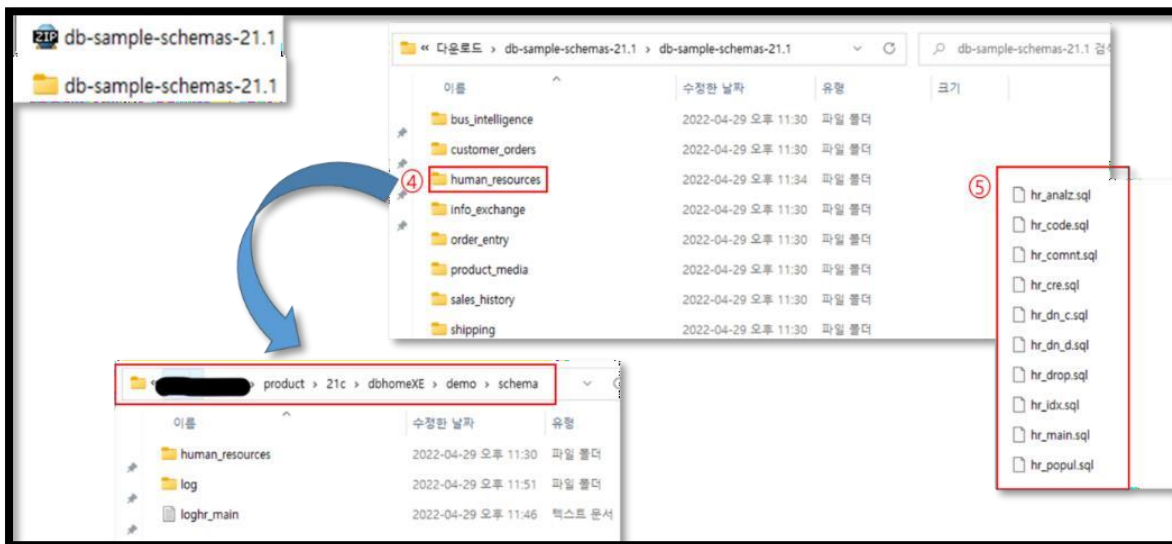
ZIP db-sample-schemas-21.1
db-sample-schemas-21.1

« 다운로드 › db-sample-schemas-21.1 › db-sample-schemas-21.1
db-sample-schemas-21.1 검색

| 이름 | 수정한 날짜 | 유형 | 크기 |
|---|---|---|---|
| bus_intelligence | 2022-04-29 오후 11:30 | 파일 폴더 | |
| customer_orders | 2022-04-29 오후 11:30 | 파일 폴더 | |
| human_resources | 2022-04-29 오후 11:34 | 파일 폴더 | |
| info_exchange | 2022-04-29 오후 11:30 | 파일 폴더 | |
| order_entry | 2022-04-29 오후 11:30 | 파일 폴더 | |
| product_media | 2022-04-29 오후 11:30 | 파일 폴더 | |
| sales_history | 2022-04-29 오후 11:30 | 파일 폴더 | |
| shipping | 2022-04-29 오후 11:30 | 파일 폴더 | |

④

⑤
hr_analz.sql
hr_code.sql
hr_comnt.sql
hr_cre.sql
hr_dn_c.sql
hr_dn_d.sql
hr_drop.sql
hr_idx.sql
hr_main.sql
hr_popul.sql

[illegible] › product › 21c › dbhomeXE › demo › schema

| 이름 | 수정한 날짜 | 유형 |
|---|---|---|
| human_resources | 2022-04-29 오후 11:30 | 파일 폴더 |
| log | 2022-04-29 오후 11:51 | 파일 폴더 |
| loghr_main | 2022-04-29 오후 11:46 | 텍스트 문서 |